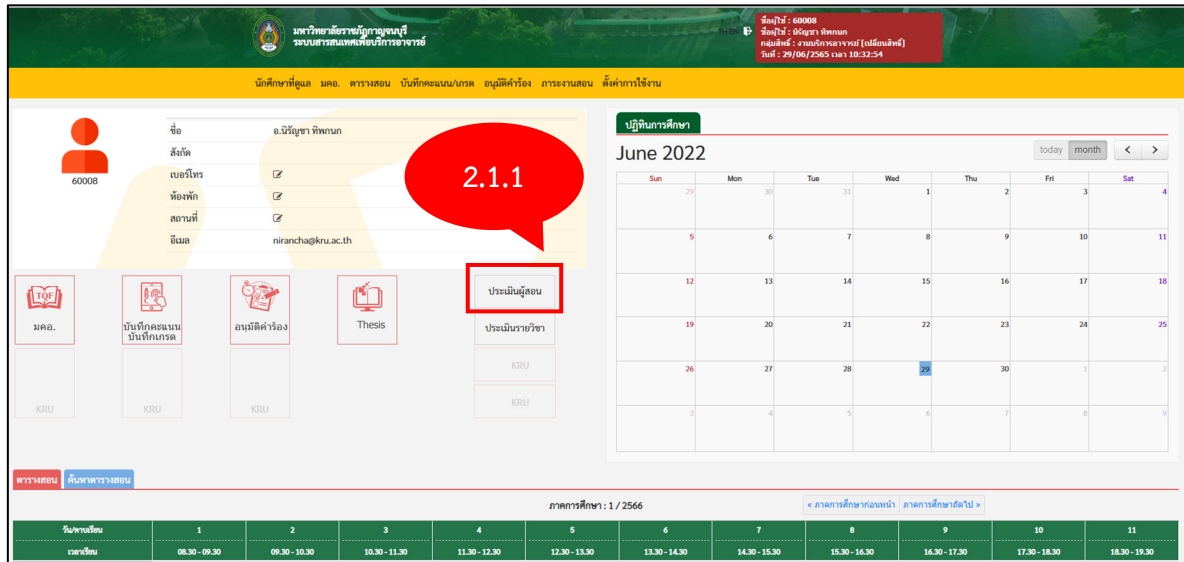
มหาวิทยาลัยราชภัฏกาญจนบุรี
ระบบสารสนเทศเพื่อบริการอาจารย์

TH EN

ชื่อผู้ใช้ : 60008
ชื่อผู้ใช้ : นิรัญชา ทิพกนก
กลุ่มสิทธิ์ : งานบริการอาจารย์ [เปลี่ยนสิทธิ์]
วันที่ : 29/06/2565 เวลา 10:32:54

นักศึกษาที่ดูแล มคอ. ตารางสอน บันทึกคะแนน/เกรด อนุมัติคำร้อง ภาระงานสอน ตั้งค่าการใช้งาน

60008

| ชื่อ | อ.นิรัญชา ทิพกนก |
|---|---|
| สังกัด | |
| เบอร์โทร | |
| ห้องพัก | |
| สถานที่ | |
| อีเมล | nirancha@kru.ac.th |

2.1.1

TQF
มคอ.
บันทึกคะแนน บันทึกเกรด
อนุมัติคำร้อง
Thesis
ประเมินผู้สอน
ประเมินรายวิชา
KRU
KRU
KRU
KRU
KRU

ปฏิทินการศึกษา

June 2022

today month < >

| Sun | Mon | Tue | Wed | Thu | Fri | Sat |
|---|---|---|---|---|---|---|
| 29 | 30 | 31 | 1 | 2 | 3 | 4 |
| 5 | 6 | 7 | 8 | 9 | 10 | 11 |
| 12 | 13 | 14 | 15 | 16 | 17 | 18 |
| 19 | 20 | 21 | 22 | 23 | 24 | 25 |
| 26 | 27 | 28 | 29 | 30 | 1 | 2 |
| 3 | 4 | 5 | 6 | 7 | 8 | 9 |

ตารางสอน ค้นหาตารางสอน

ภาคการศึกษา : 1 / 2566

« ภาคการศึกษาก่อนหน้า ภาคการศึกษาถัดไป »

| วัน/คาบเรียน | 1 | 2 | 3 | 4 | 5 | 6 | 7 | 8 | 9 | 10 | 11 |
|---|---|---|---|---|---|---|---|---|---|---|---|
| เวลาเรียน | 08.30 - 09.30 | 09.30 - 10.30 | 10.30 - 11.30 | 11.30 - 12.30 | 12.30 - 13.30 | 13.30 - 14.30 | 14.30 - 15.30 | 15.30 - 16.30 | 16.30 - 17.30 | 17.30 - 18.30 | 18.30 - 19.30 |